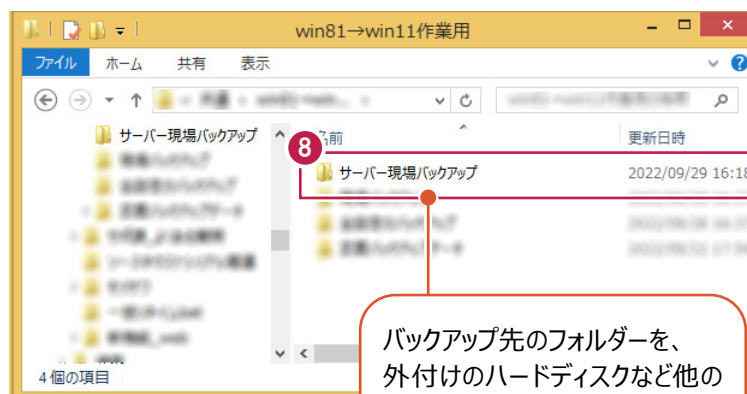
win81→win11作業用

ファイル ホーム 共有 表示

サーバー現場バックアップ

8

名前

更新日時

サーバー現場バックアップ

2022/09/29 16:18

4 個の項目

バックアップ先のフォルダーを、外付けのハードディスクなど他の